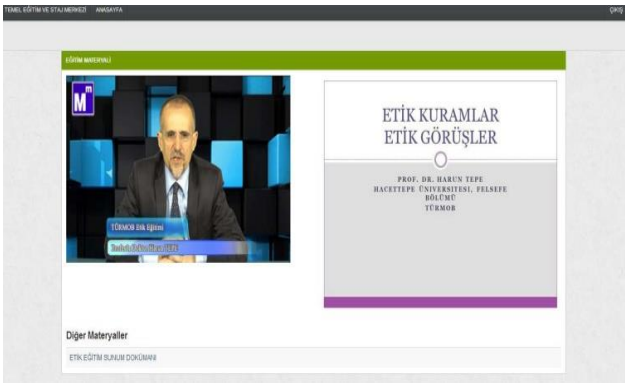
TEMEL EĞİTİM VE STAJ MERKEZİ ANASAYFA

ÇIKIŞ

EĞİTİM MATERYALİ

M

TÜRMOB Etik Eğitimi

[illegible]

ETİK KURAMLAR
ETİK GÖRÜŞLER

PROF. DR. HARUN TEPE
HACETTEPE ÜNİVERSİTESİ, FELSEFE BÖLÜMÜ
TÜRMOB

Diğer Materyaller

ETİK EĞİTİM SUNUM DOKÜMANI